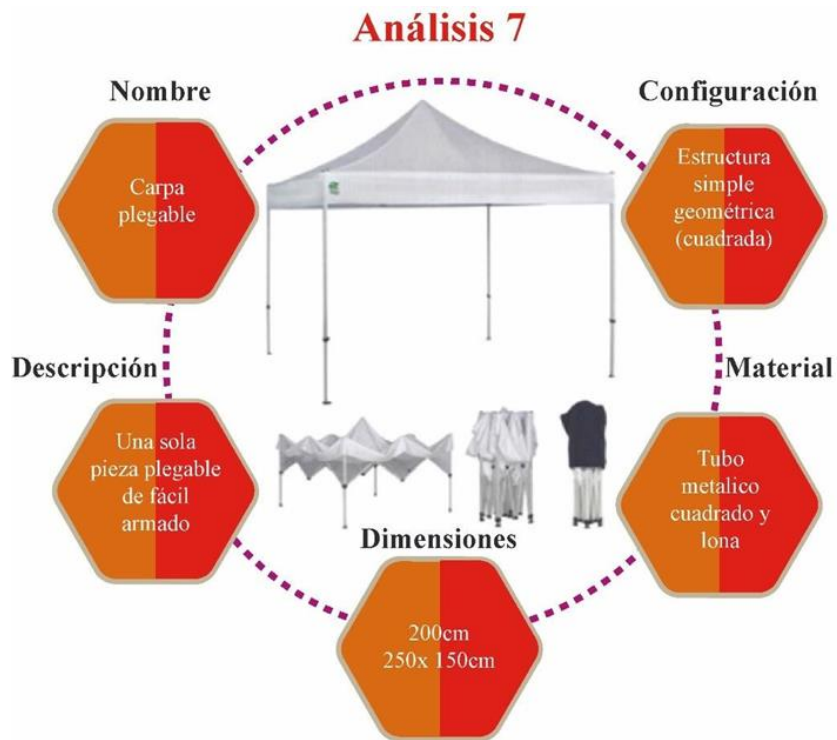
Análisis 7

Nombre

Carpa plegable

Configuración

Estructura simple geométrica (cuadrada)

Descripción

Una sola pieza plegable de fácil armado

Material

Tubo metalico cuadrado y lona

Dimensiones

200cm
250x 150cm